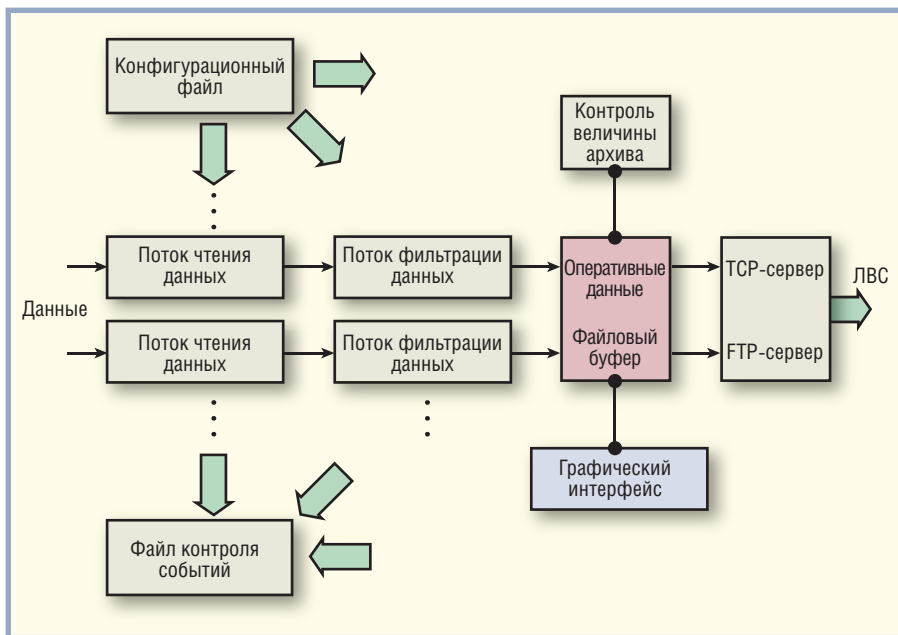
Конфигурационный файл

Контроль величины архива

Данные

Поток чтения данных

Поток фильтрации данных

Оперативные данные

Файловый буфер

TCP-сервер

FTP-сервер

ЛВС

Поток чтения данных

Поток фильтрации данных

Графический интерфейс

Файл контроля событий